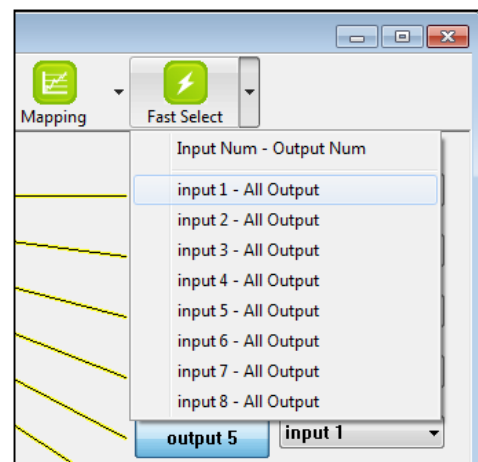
Mapping

Fast Select

Input Num - Output Num

input 1 - All Output

input 2 - All Output

input 3 - All Output

input 4 - All Output

input 5 - All Output

input 6 - All Output

input 7 - All Output

input 8 - All Output

output 5

input 1